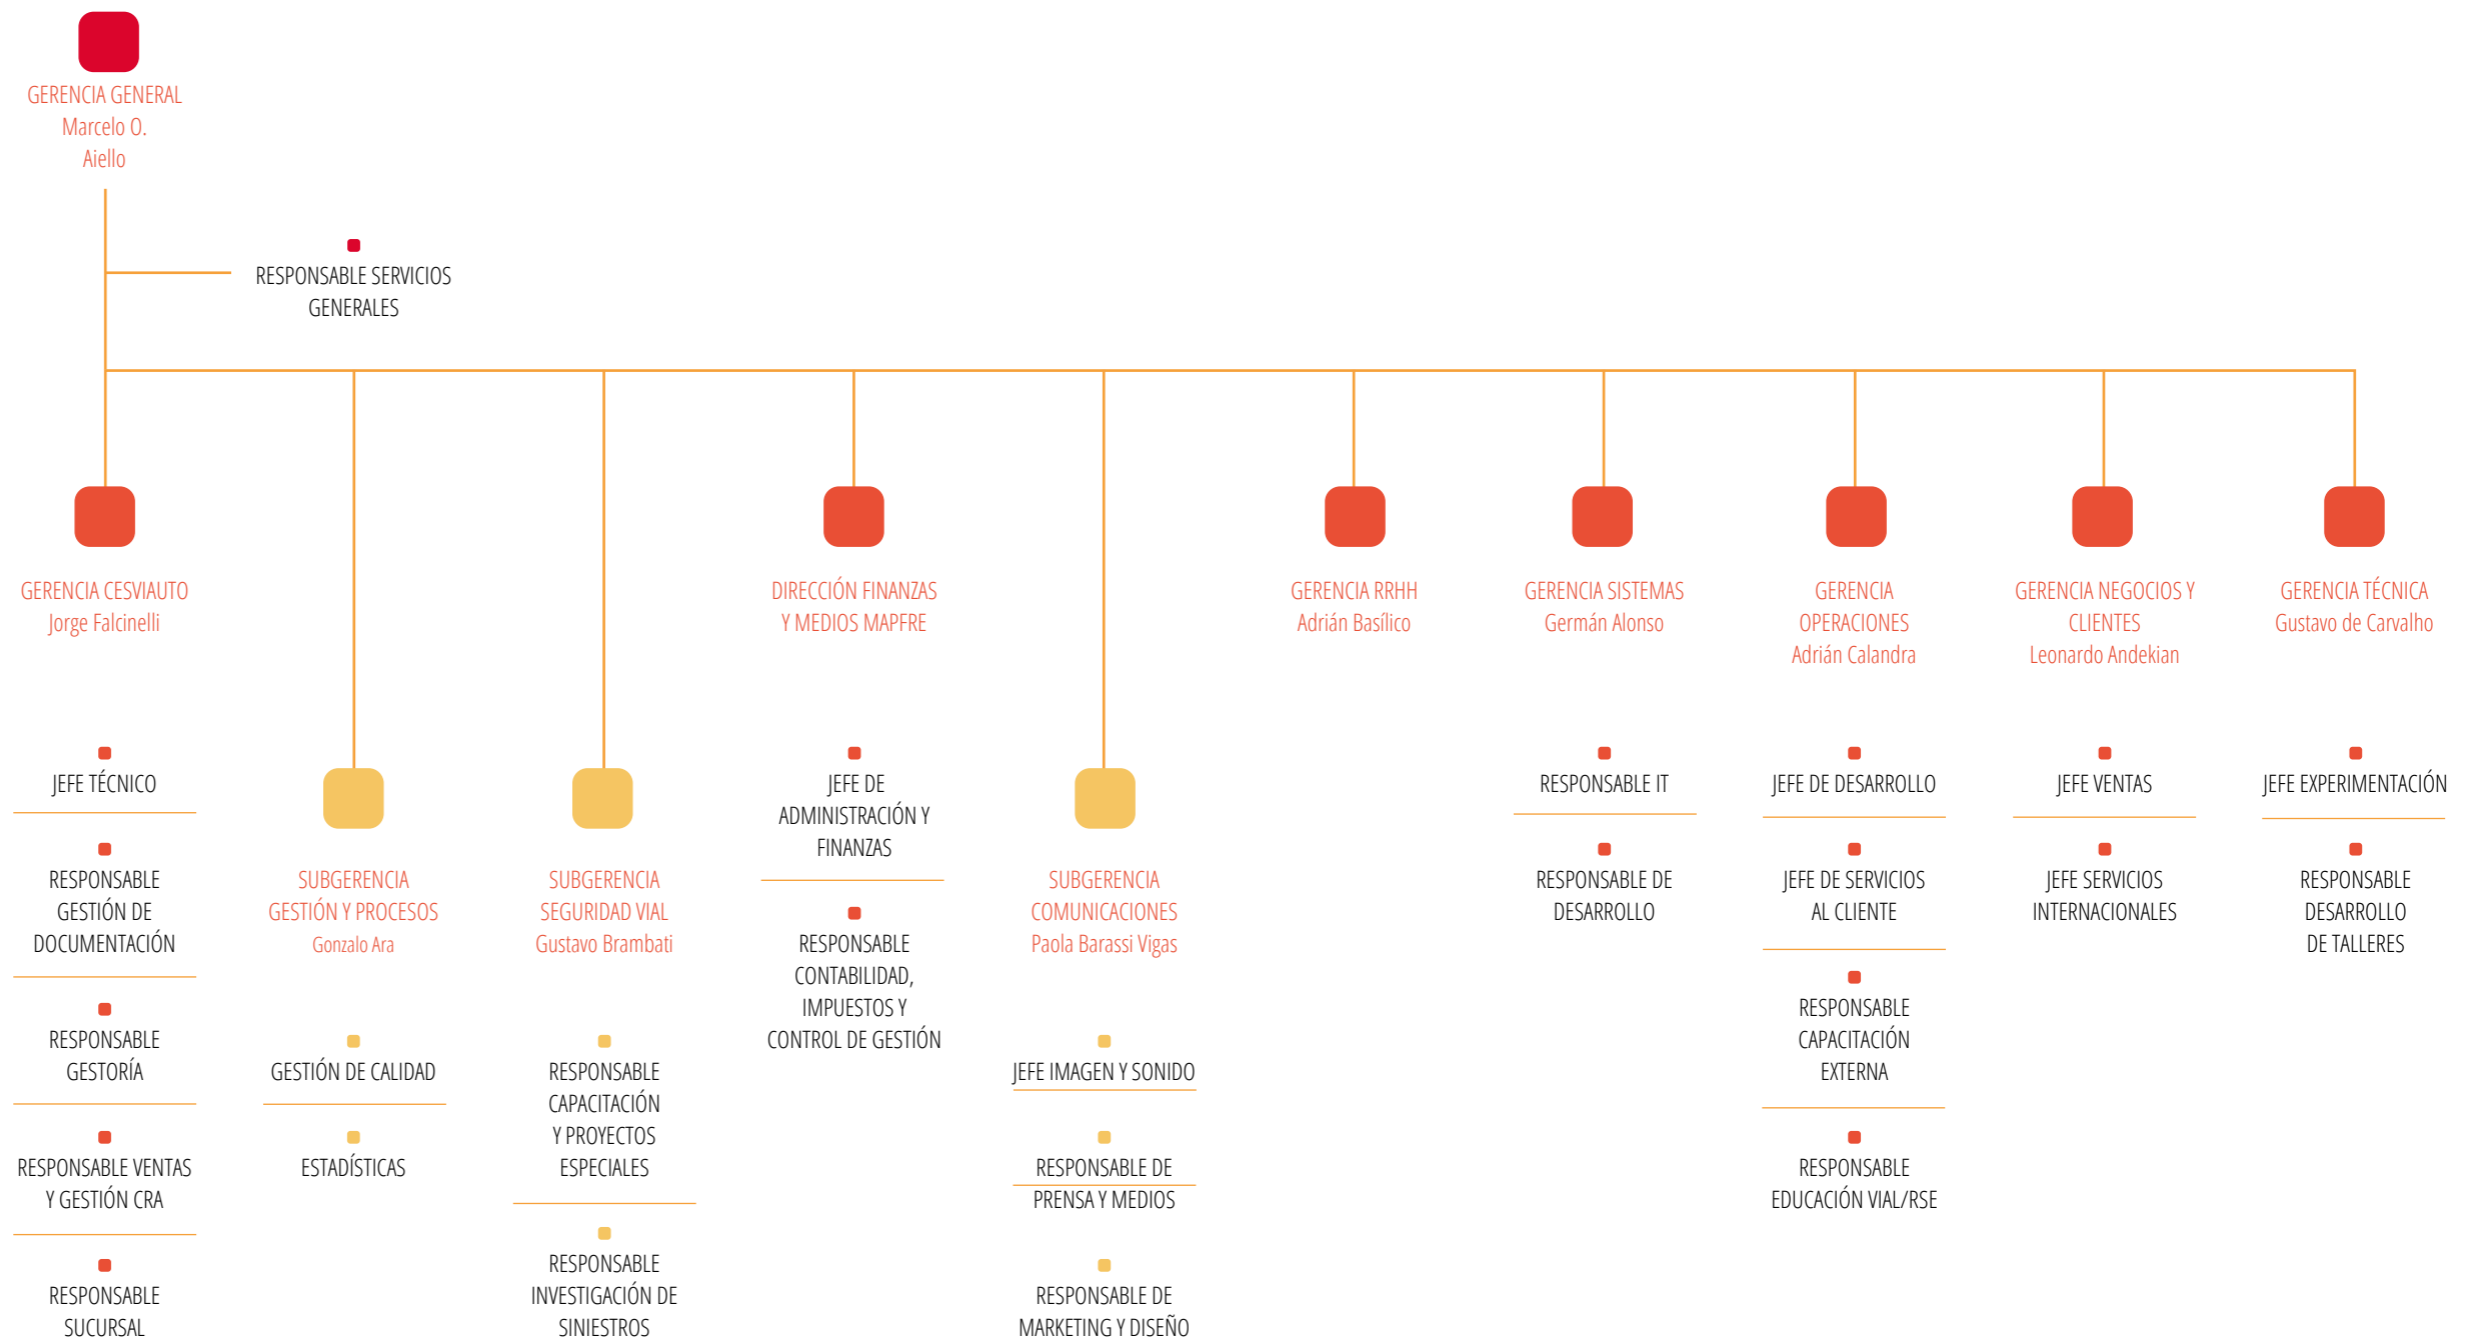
GERENCIA GENERAL
Marcelo O.
Aiello

RESPONSABLE SERVICIOS GENERALES

GERENCIA CESVIAUTO
Jorge Falcinelli

JEFE TÉCNICO

RESPONSABLE GESTIÓN DE DOCUMENTACIÓN

RESPONSABLE GESTORÍA

RESPONSABLE VENTAS Y GESTIÓN CRA

RESPONSABLE SUCURSAL

SUBGERENCIA GESTIÓN Y PROCESOS
Gonzalo Ara

GESTIÓN DE CALIDAD

ESTADÍSTICAS

SUBGERENCIA SEGURIDAD VIAL
Gustavo Brambati

RESPONSABLE CAPACITACIÓN Y PROYECTOS ESPECIALES

RESPONSABLE INVESTIGACIÓN DE SINIESTROS

DIRECCIÓN FINANZAS Y MEDIOS MAPFRE

JEFE DE ADMINISTRACIÓN Y FINANZAS

RESPONSABLE CONTABILIDAD, IMPUESTOS Y CONTROL DE GESTIÓN

SUBGERENCIA COMUNICACIONES
Paola Barassi Vigas

JEFE IMAGEN Y SONIDO

RESPONSABLE DE PRENSA Y MEDIOS

RESPONSABLE DE MARKETING Y DISEÑO

GERENCIA RRHH
Adrián Basílico

GERENCIA SISTEMAS
Germán Alonso

RESPONSABLE IT

RESPONSABLE DE DESARROLLO

GERENCIA OPERACIONES
Adrián Calandra

JEFE DE DESARROLLO

JEFE DE SERVICIOS AL CLIENTE

RESPONSABLE CAPACITACIÓN EXTERNA

RESPONSABLE EDUCACIÓN VIAL/RSE

GERENCIA NEGOCIOS Y CLIENTES
Leonardo Andekian

JEFE VENTAS

JEFE SERVICIOS INTERNACIONALES

GERENCIA TÉCNICA
Gustavo de Carvalho

JEFE EXPERIMENTACIÓN

RESPONSABLE DESARROLLO DE TALLERES